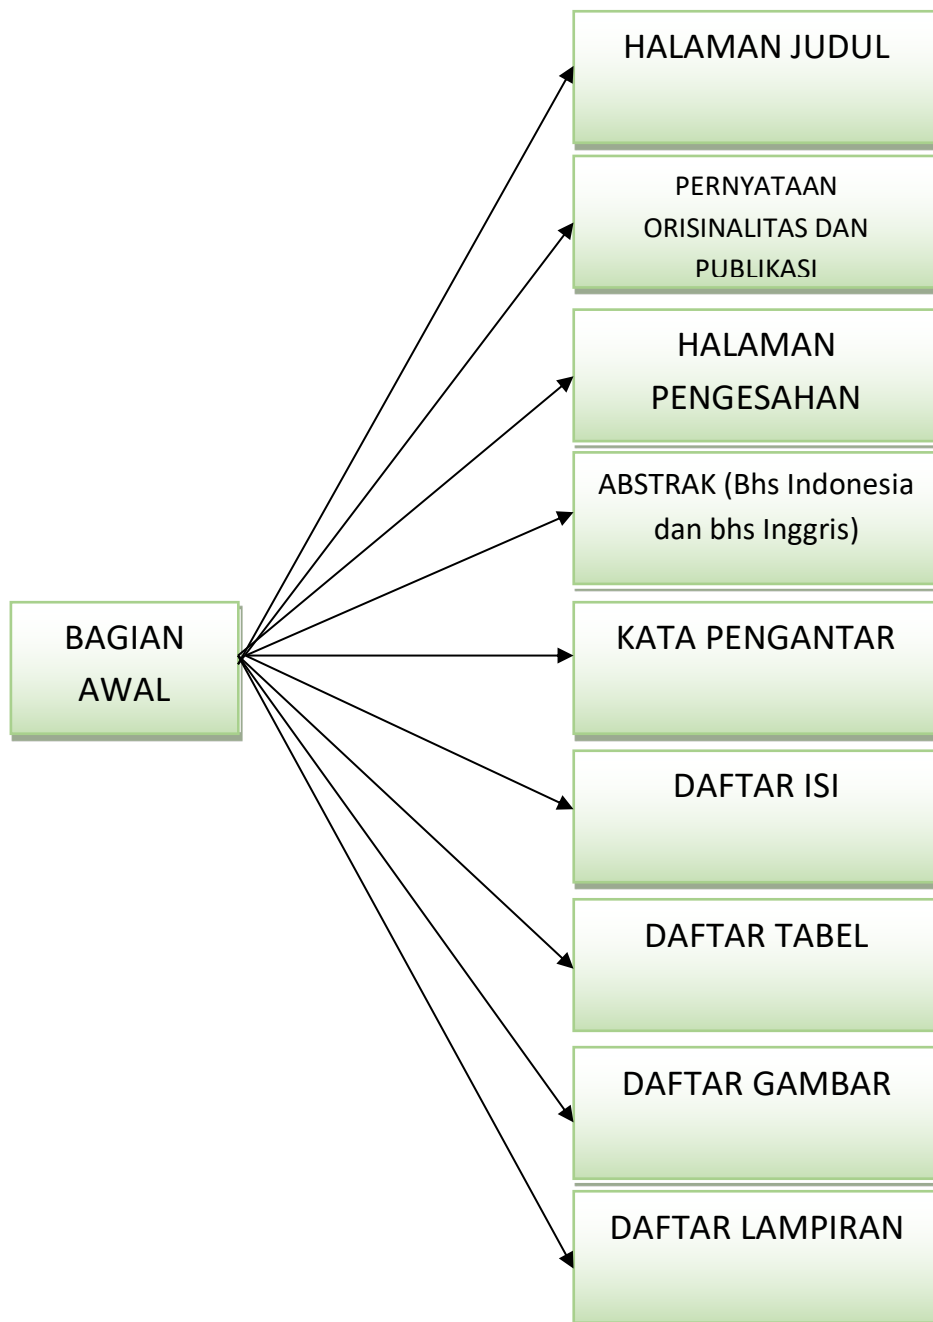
BAGIAN AWAL

HALAMAN JUDUL

PERNYATAAN ORISINALITAS DAN PUBLIKASI

HALAMAN PENGESAHAN

ABSTRAK (Bhs Indonesia dan bhs Inggris)

KATA PENGANTAR

DAFTAR ISI

DAFTAR TABEL

DAFTAR GAMBAR

DAFTAR LAMPIRAN